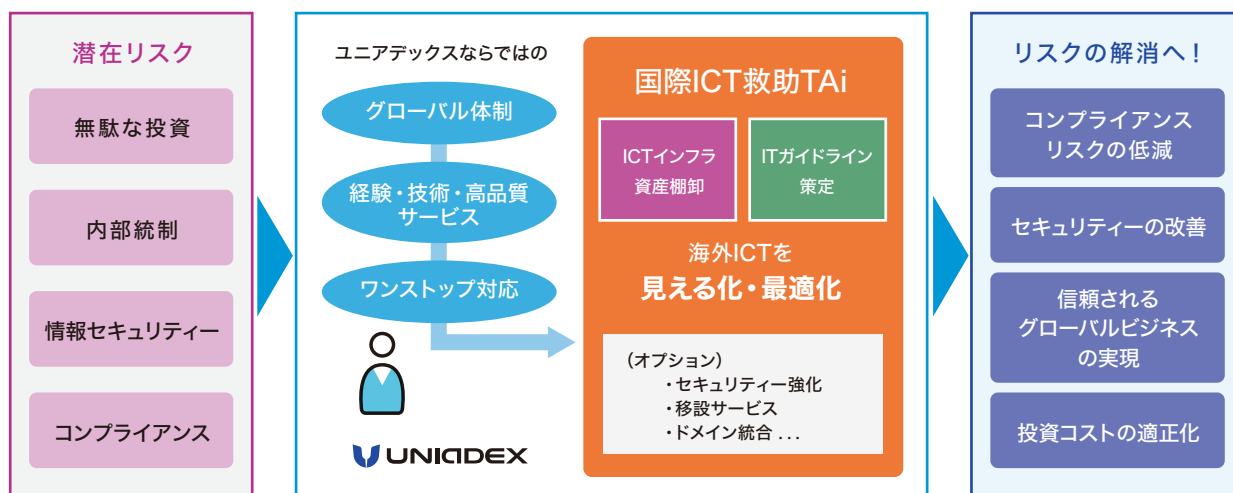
潜在リスク

無駄な投資

内部統制

情報セキュリティー

コンプライアンス

ユニアデックスならではの

グローバル体制

経験・技術・高品質
サービス

ワンストップ対応

UNIADEX

国際ICT救助TAi

ICTインフラ
資産棚卸

ITガイドライン
策定

海外ICTを
見える化・最適化

（オプション）
・セキュリティー強化
・移設サービス
・ドメイン統合 ...

リスクの解消へ！

コンプライアンス
リスクの低減

セキュリティーの改善

信頼される
グローバルビジネス
の実現

投資コストの適正化